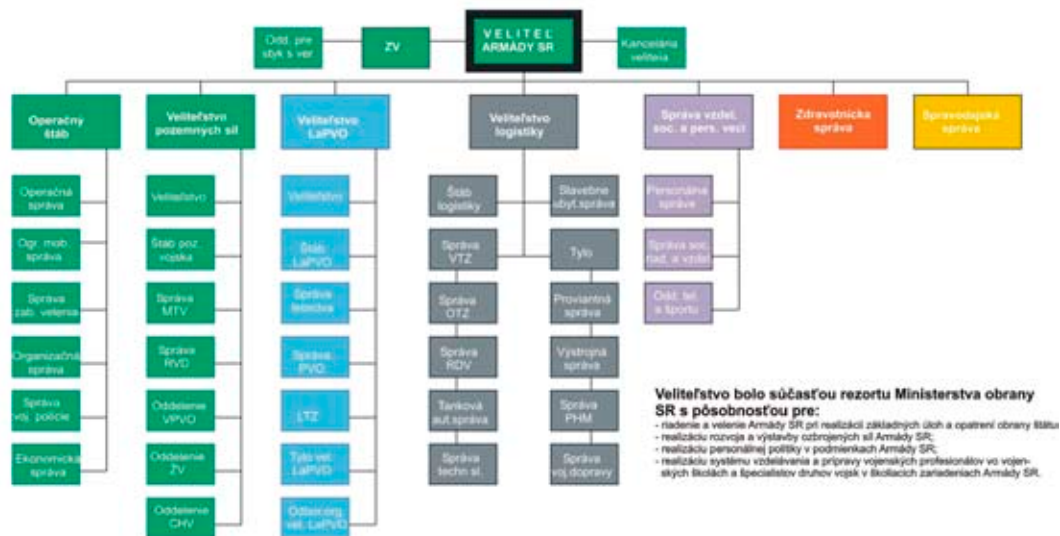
VELITEĽ ARMÁDY SR

Odd. pre styk s ver

ZV

Kancelária veliteľa

Operačný štáb

Operačná správa

Ogr. mob. správa

Správa zab. velenia

Organizačná správa

Správa voj. polície

Ekonomická správa

Veliteľstvo pozemných síl

Veliteľstvo

Štáb poz. vojska

Správa MTV

Správa RVD

Oddelenie VPVO

Oddelenie ŽV

Oddelenie CHV

Veliteľstvo LaPVO

Veliteľstvo

Štáb LaPVO

Správa letectva

Správa PVO

LTZ

Tylo vel. LaPVO

Odder.org. vel. LaPVO

Veliteľstvo logistiky

Štáb logistiky

Stavebne ubyt.správa

Správa VTZ

Tylo

Správa OTZ

Proviantná správa

Správa RDV

Výstrojná správa

Tanková aut.správa

Správa PHM

Správa techn sl.

Správa voj.dopravy

Správa vzdel. soc. a pers. vecí

Personálna správa

Správa soc. rad. a vzdel.

Odd. tel. a športu

Zdravotnícka správa

Spravodajská správa

Veliteľstvo bolo súčasťou rezortu Ministerstva obrany SR s pôsobnosťou pre:
- riadenie a velenie Armády SR pri realizácii základných úloh a opatrení obrany štátu
- realizáciu rozvoja a výstavby ozbrojených síl Armády SR;
- realizáciu personálnej politiky v podmienkach Armády SR;
- realizáciu systému vzdelávania a prípravy vojenských profesionálov vo vojenských školách a špecialistov druhov vojsk v školiacich zariadeniach Armády SR.